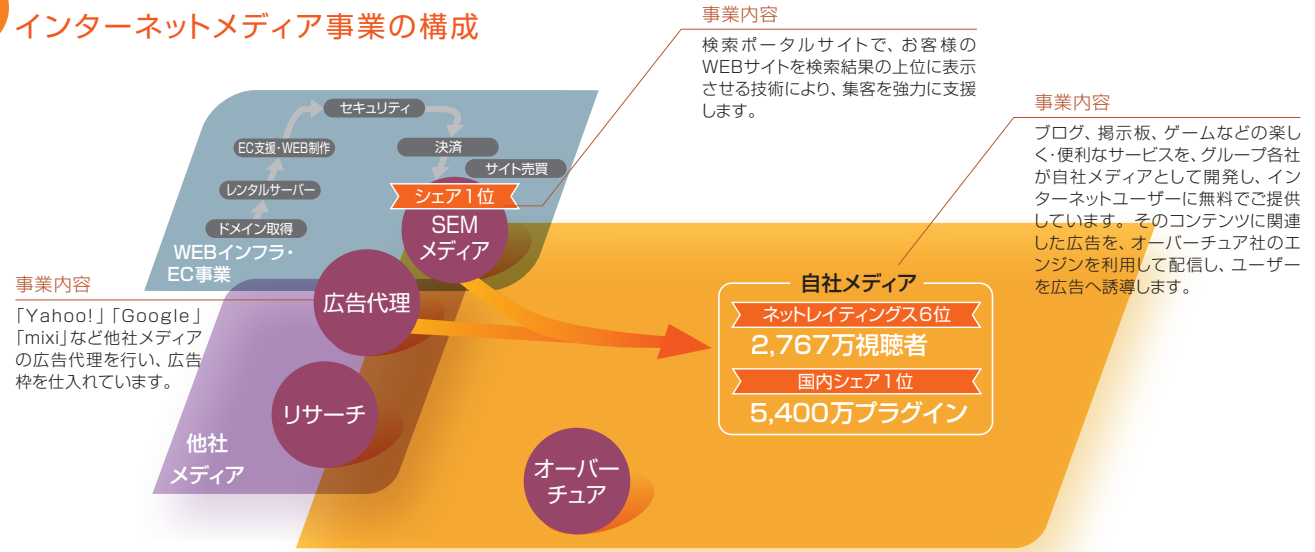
インターネットメディア事業の構成

事業内容

検索ポータルサイトで、お客様のWEBサイトを検索結果の上位に表示させる技術により、集客を強力に支援します。

事業内容

ブログ、掲示板、ゲームなどの楽しく·便利なサービスを、グループ各社が自社メディアとして開発し、インターネットユーザーに無料でご提供しています。そのコンテンツに関連した広告を、オーバーチュア社のエンジンを利用して配信し、ユーザーを広告へ誘導します。

セキュリティ

EC支援·WEB制作

決済

サイト売買

レンタルサーバー

ドメイン取得

シェア1位

SEM メディア

WEBインフラ· EC事業

事業内容

「Yahoo!」「Google」「mixi」など他社メディアの広告代理を行い、広告枠を仕入れています。

広告代理

リサーチ

他社 メディア

オーバー チュア

自社メディア

ネットレイティングス6位

2,767万視聴者

国内シェア1位

5,400万プラグイン